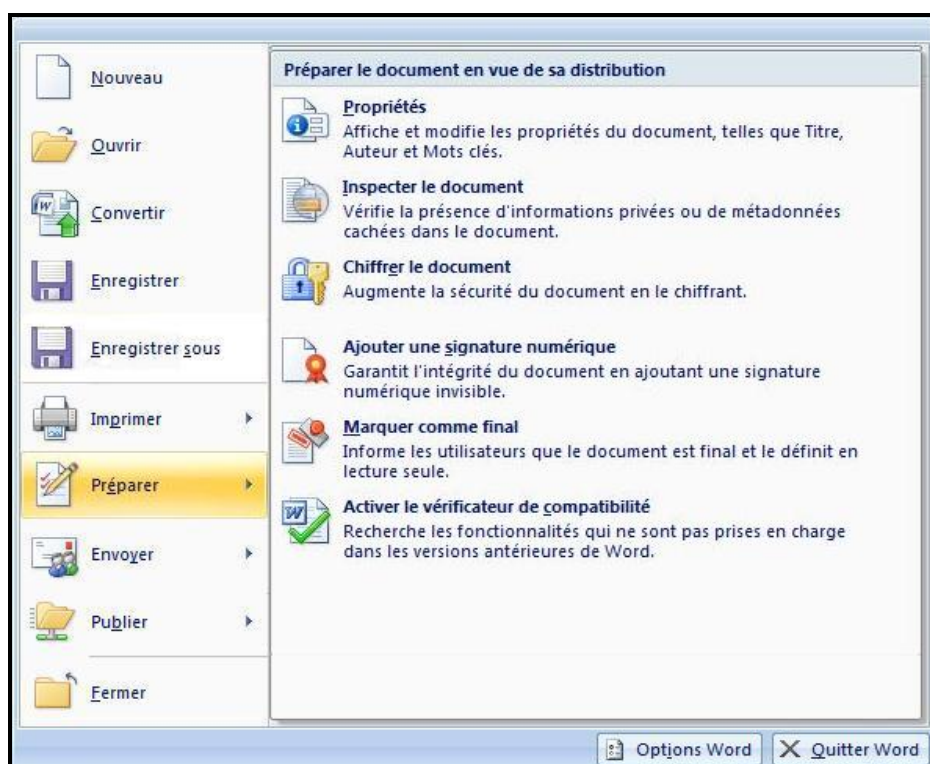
Nouveau

Ouvrir

Convertir

Enregistrer

Enregistrer sous

Imprimer

Préparer

Envoyer

Publier

Fermer

Préparer le document en vue de sa distribution

Propriétés
Affiche et modifie les propriétés du document, telles que Titre, Auteur et Mots clés.

Inspecter le document
Vérifie la présence d'informations privées ou de métadonnées cachées dans le document.

Chiffrer le document
Augmente la sécurité du document en le chiffrant.

Ajouter une signature numérique
Garantit l'intégrité du document en ajoutant une signature numérique invisible.

Marquer comme final
Informe les utilisateurs que le document est final et le définit en lecture seule.

Activer le vérificateur de compatibilité
Recherche les fonctionnalités qui ne sont pas prises en charge dans les versions antérieures de Word.

Options Word

Quitter Word